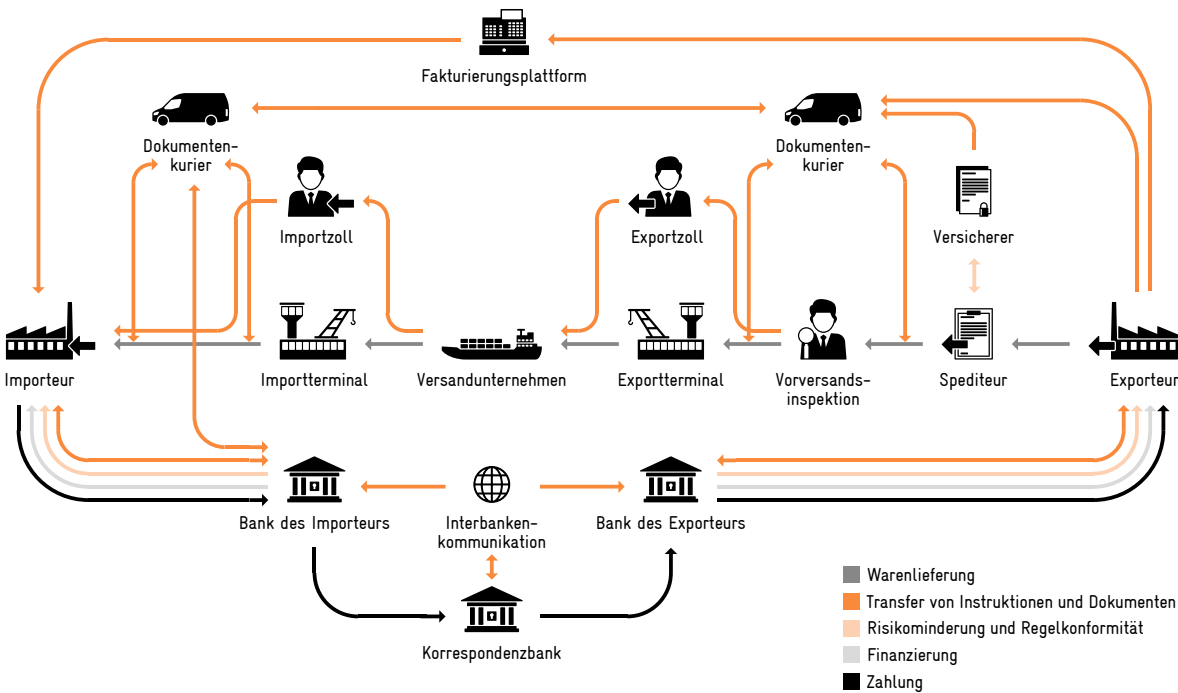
Fakturierungsplattform

Dokumentenkurier

Dokumentenkurier

Importzoll

Exportzoll

Versicherer

Importeur

Importterminal

Versandunternehmen

Exportterminal

Vorversandsinspektion

Spediteur

Exporteur

Bank des Importeurs

Interbankenkommunikation

Bank des Exporteurs

Korrespondenzbank

Warenlieferung
Transfer von Instruktionen und Dokumenten
Risikominderung und Regelkonformität
Finanzierung
Zahlung